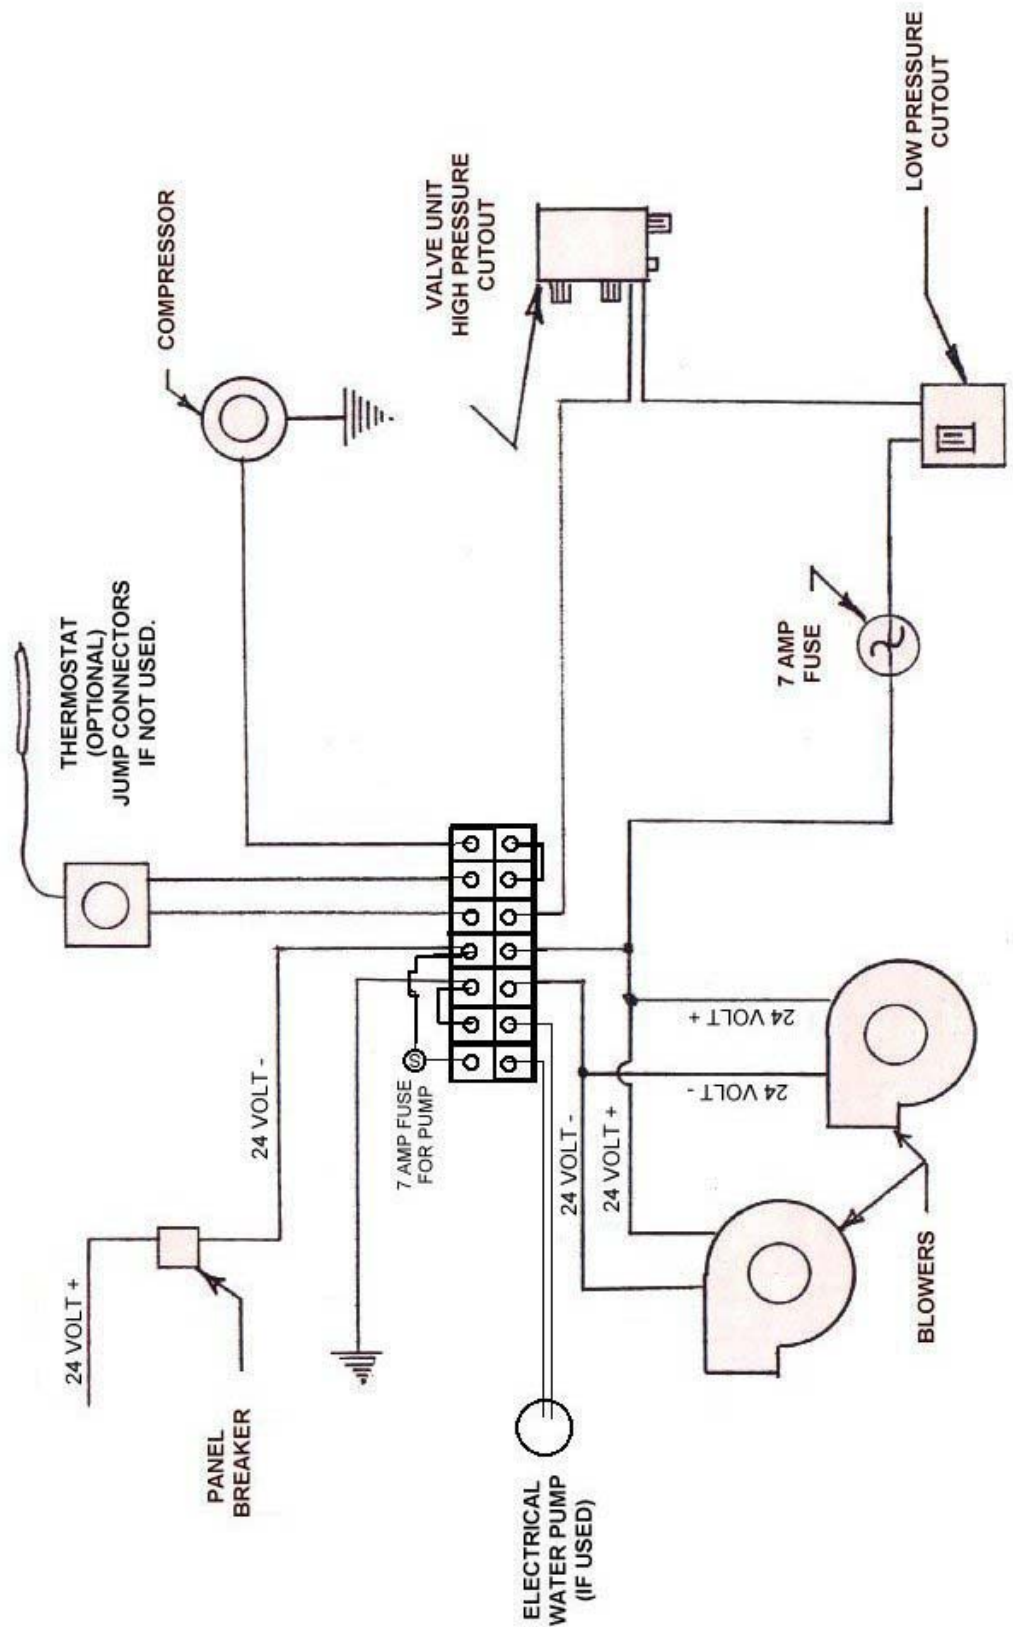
THERMOSTAT
(OPTIONAL)
JUMP CONNECTORS
IF NOT USED.

COMPRESSOR

VALVE UNIT
HIGH PRESSURE
CUTOUT

LOW PRESSURE
CUTOUT

7 AMP
FUSE

24 VOLT +

PANEL
BREAKER

24 VOLT -

7 AMP FUSE
FOR PUMP

S

24 VOLT -

24 VOLT +

24 VOLT +

24 VOLT -

ELECTRICAL
WATER PUMP
(IF USED)

BLOWERS